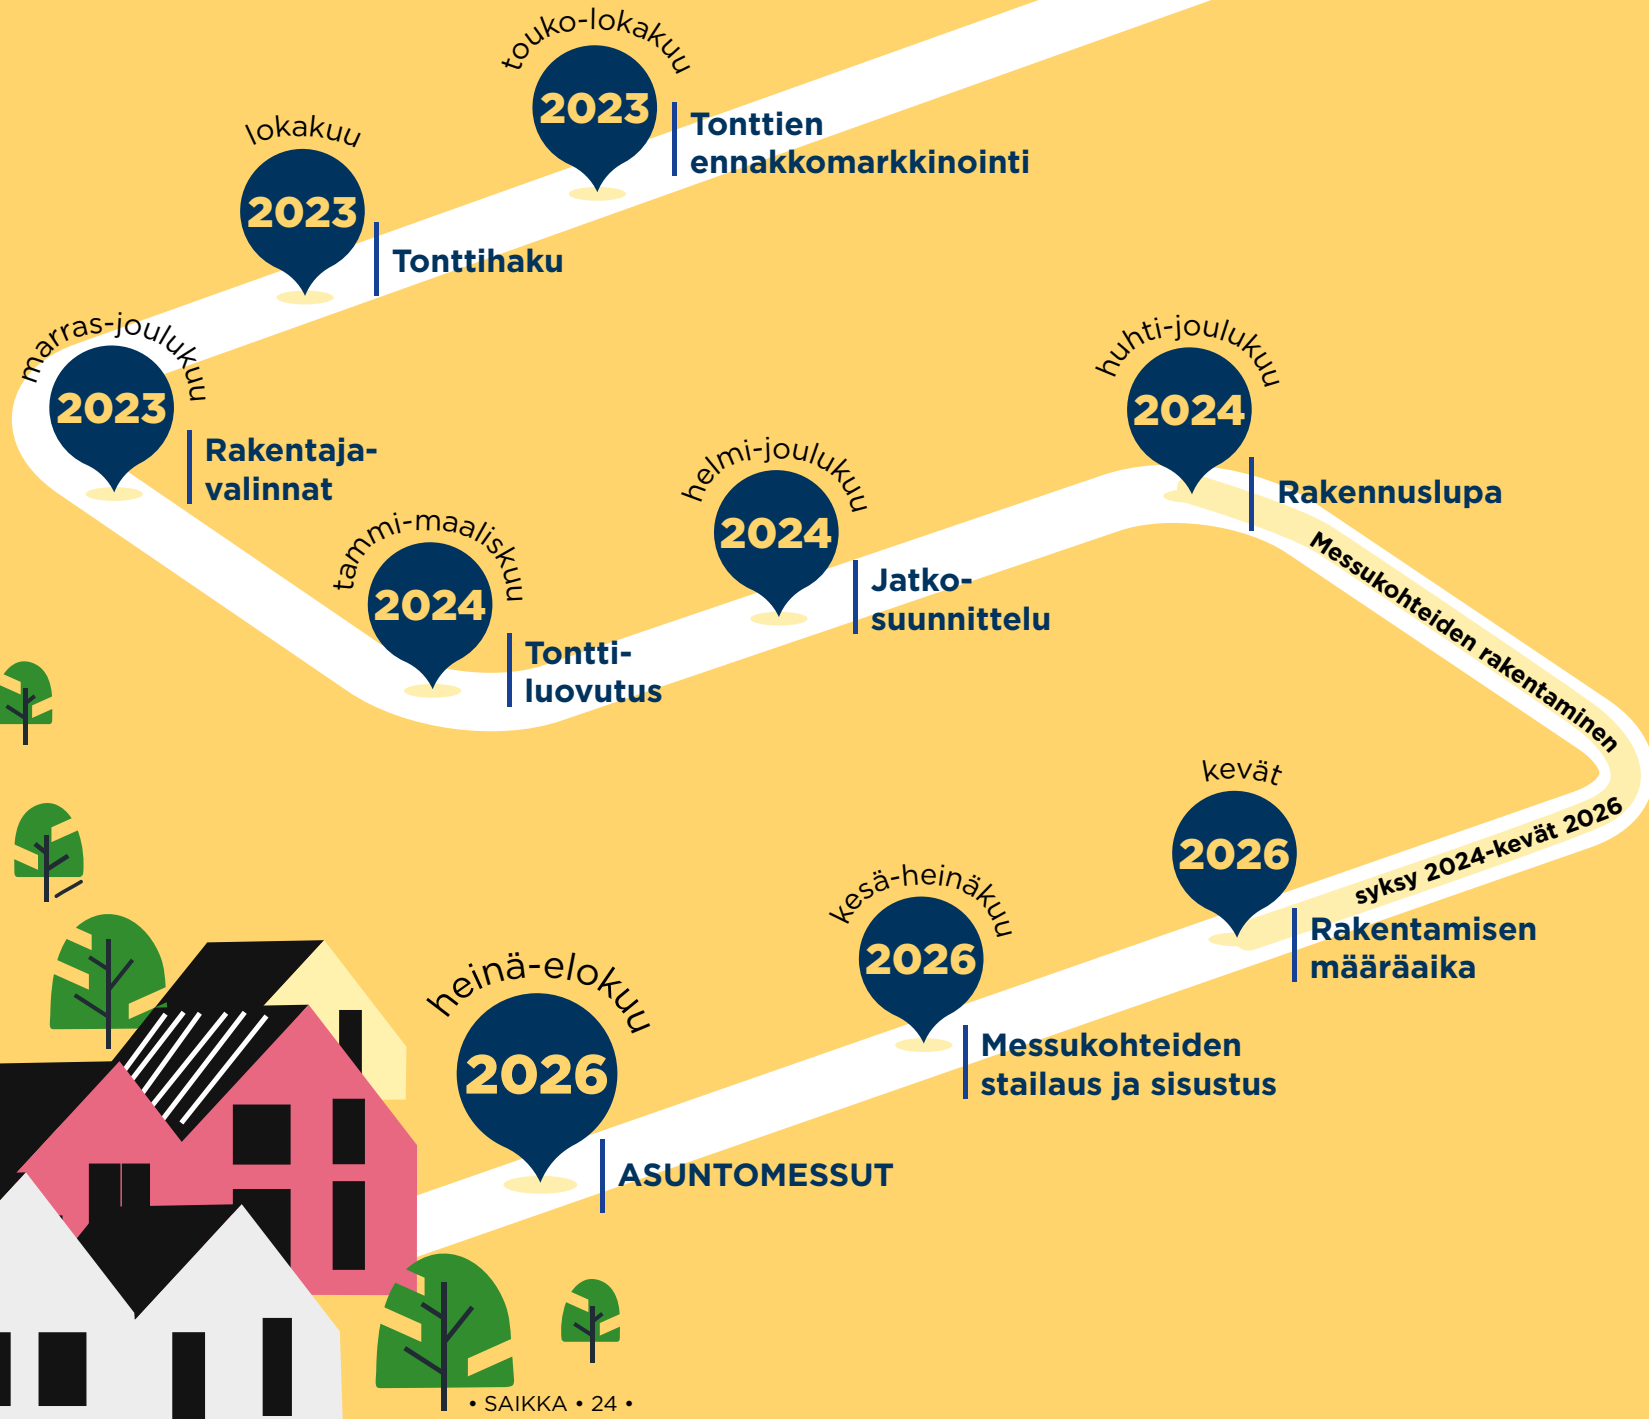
touko-lokakuu
2023
Tonttien ennakkomarkkinointi

lokakuu
2023
Tonttihaku

marras-joulukuu
2023
Rakentajavalinnat

tammi-maaliskuu
2024
Tonttiluovutus

helmi-joulukuu
2024
Jatkosuunnittelu

huhti-joulukuu
2024
Rakennuslupa

Messukohteiden rakentaminen
syksy 2024-kevät 2026

kevät
2026
Rakentamisen määräaika

kesä-heinäkuu
2026
Messukohteiden stailaus ja sisustus

heinä-elokuu
2026
ASUNTOMESSUT

• SAIKKA • 24 •